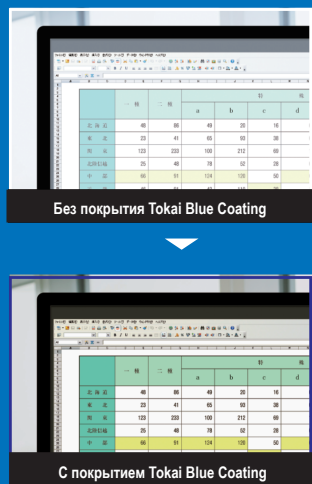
| | 一 種 | 二 種 | a | b | c | d |
|---|---|---|---|---|---|---|
| 北 海 道 | 46 | 86 | 49 | 20 | 16 | |
| 東 北 | 23 | 41 | 65 | 60 | 36 | |
| 関 東 | 123 | 223 | 100 | 212 | 66 | |
| 北陸信越 | 35 | 48 | 78 | 52 | 28 | |
| 中 部 | 66 | 51 | 124 | 120 | 50 | |

Без покрытия Tokai Blue Coating

| | 一 種 | 二 種 | a | b | c | d |
|---|---|---|---|---|---|---|
| 北 海 道 | 46 | 86 | 49 | 20 | 16 | |
| 東 北 | 23 | 41 | 65 | 60 | 36 | |
| 関 東 | 123 | 223 | 100 | 212 | 66 | |
| 北陸信越 | 35 | 48 | 78 | 52 | 28 | |
| 中 部 | 66 | 51 | 124 | 120 | 50 | |

С покрытием Tokai Blue Coating